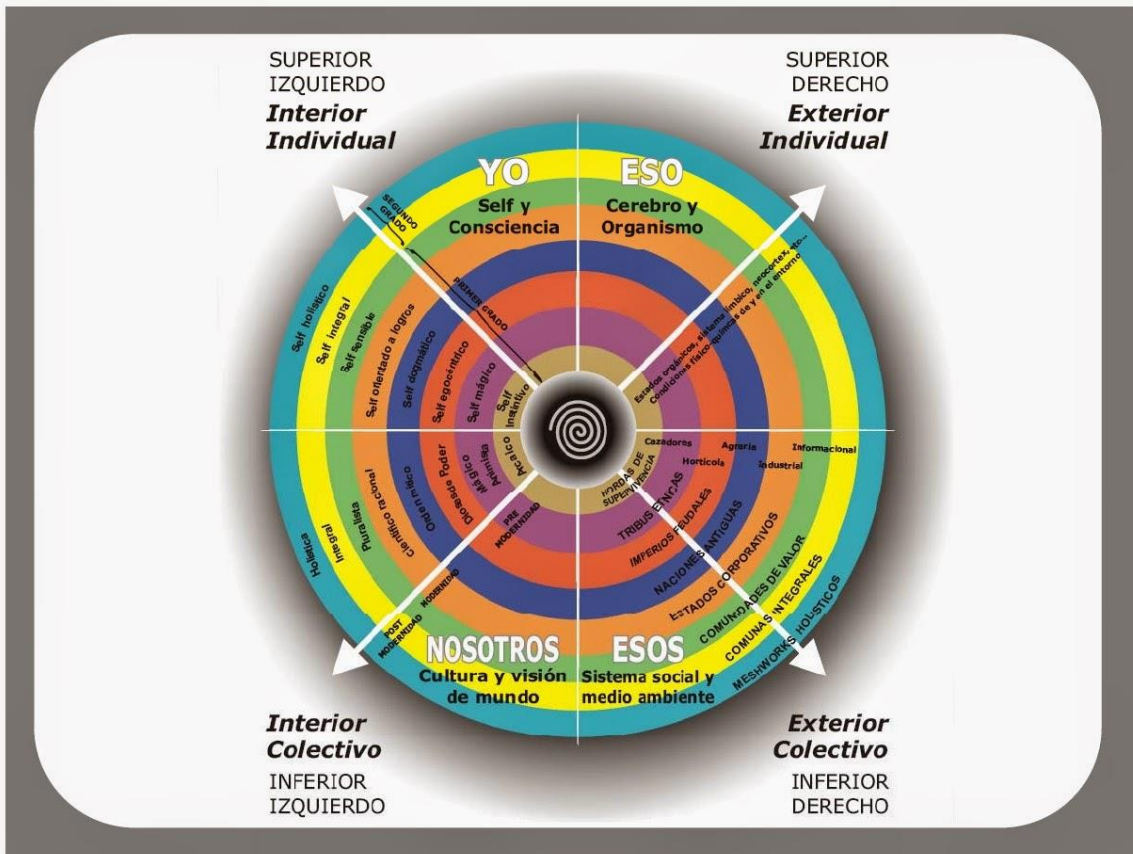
SUPERIOR IZQUIERDO
Interior Individual

SUPERIOR DERECHO
Exterior Individual

YO
Self y Consciencia

ESO
Cerebro y Organismo

SEGUNDO GRADO
PRIMER GRADO

Self holístico
Self integral
Self sensible
Self orientado a logros
Self dogmático
Self egocéntrico
Self mágico
Self instintivo

Estados orgánicos, sistema límbico, neocortex, etc...
Condiciones físico-químicas de y en el entorno

Arcaico
Animista
Mágico
Dioses Poder
Quien mítico
Científico racional
Pluralista
Integral
Holística

PRE MODERNIDAD
MODERNIDAD
POST MODERNIDAD

Cazadores
Hortícola
Agraria
Industrial
Informacional

HORDAS DE SUPERVIVENCIA
TRIBUS ÉTNICAS
IMPERIOS FEUDALES
NACIONES ANTIGUAS
ESTADOS CORPORATIVOS
COMUNIDADES DE VALOR
COMUNAS INTEGRALES
MESHWORKS HOLÍSTICOS

NOSOTROS
Cultura y visión de mundo

ESOS
Sistema social y medio ambiente

Interior Colectivo
INFERIOR IZQUIERDO

Exterior Colectivo
INFERIOR DERECHO